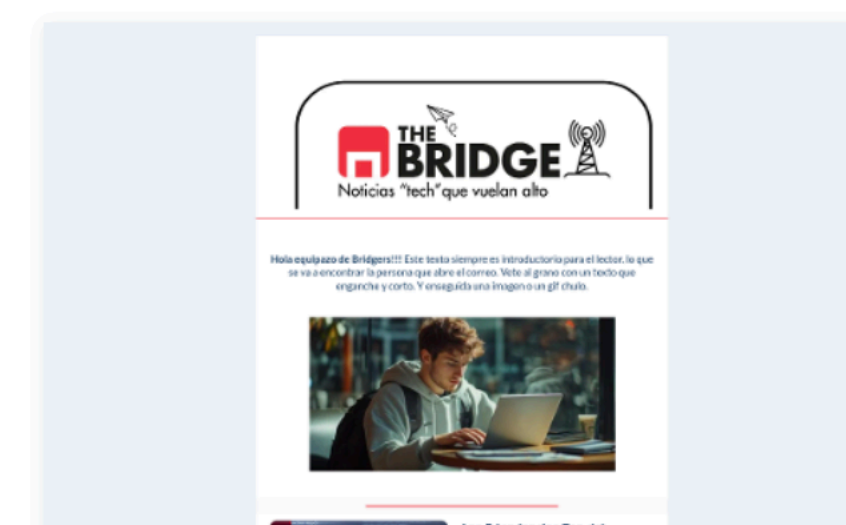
THE BRIDGE

Noticias "tech" que vuelan alto

Hola equipazo de Bridgers!!! Este texto siempre es introductorio para el lector, lo que se va a encontrar la persona que abre el correo. Vete al grano con un texto que enganche y corto. Y enseguida una imagen o un gif chulo.

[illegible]